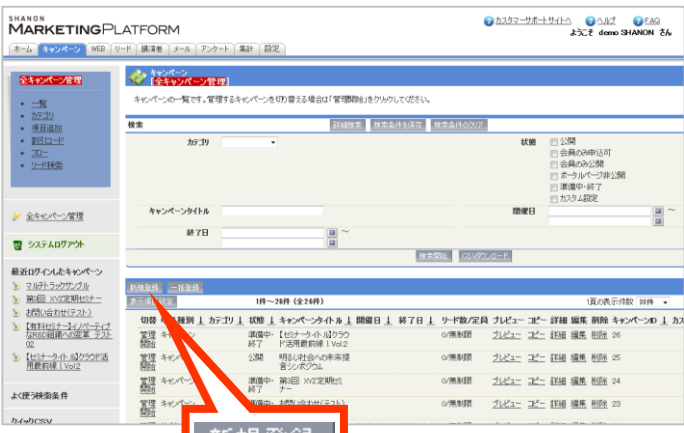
SHANON
MARKETINGPLATFORM

カスタマーサポートサイトへ　ヘルプ　FAQ
ようこそ demo SHANON さん

ホーム　キャンペーン　WEB　リード　講演者　メール　アンケート　集計　設定

全キャンペーン管理

・一覧
・カテゴリ
・項目追加
・割引コード
・フロー
・リード検索

全キャンペーン管理

システムログアウト

最近ログインしたキャンペーン
マルチトラックサンプル
第3回 XV2定期セミナー
お問い合わせ(テスト)
【有料セミナー】イノベーティブ的組織への変革 テスト02
【セミナータイトル】クラウド活用最前線 Vol.2

よく使う検索条件

クイックCSV

キャンペーン
[全キャンペーン管理]

キャンペーンの一覧です。管理するキャンペーンを切り替える場合は「管理開始」をクリックしてください。

検索　詳細検索　検索条件を保存　検索条件のクリア

カテゴリ

状態
公開
会員のみ申込可
会員のみ公開
ポータルページ非公開
準備中・終了
カスタム設定

キャンペーンタイトル

開催日

終了日

検索開始　CSVダウンロード

新規登録　一括登録

表示項目設定

1件～26件（全26件）

1頁の表示件数 30件

| 切替 | 種別 | カテゴリ | 状態 | キャンペーンタイトル | 開催日 | 終了日 | リード数/定員 | プレビュー | コピー | 詳細 | 編集 | 削除 | キャンペーンID | カス |
|---|---|---|---|---|---|---|---|---|---|---|---|---|---|---|
| 管理開始 | キャン |  | 準備中・終了 | 【セミナータイトル】クラウド活用最前線 Vol.2 |  |  | 0/無制限 | プレビュー | コピー | 詳細 | 編集 | 削除 | 26 |  |
| 管理開始 | キャン |  | 公開 | 明るい社会への未来提言シンポジウム |  |  | 0/無制限 | プレビュー | コピー | 詳細 | 編集 | 削除 | 25 |  |
| 管理開始 | キャンペーン |  | 準備中・終了 | 第3回 XV2定期セミナー |  |  | 0/無制限 | プレビュー | コピー | 詳細 | 編集 | 削除 | 24 |  |
| 管理開始 | キャンペーン |  | 準備中 | お問い合わせ(テスト) |  |  | 0/無制限 | プレビュー | コピー | 詳細 | 編集 | 削除 | 23 |  |

新規登録